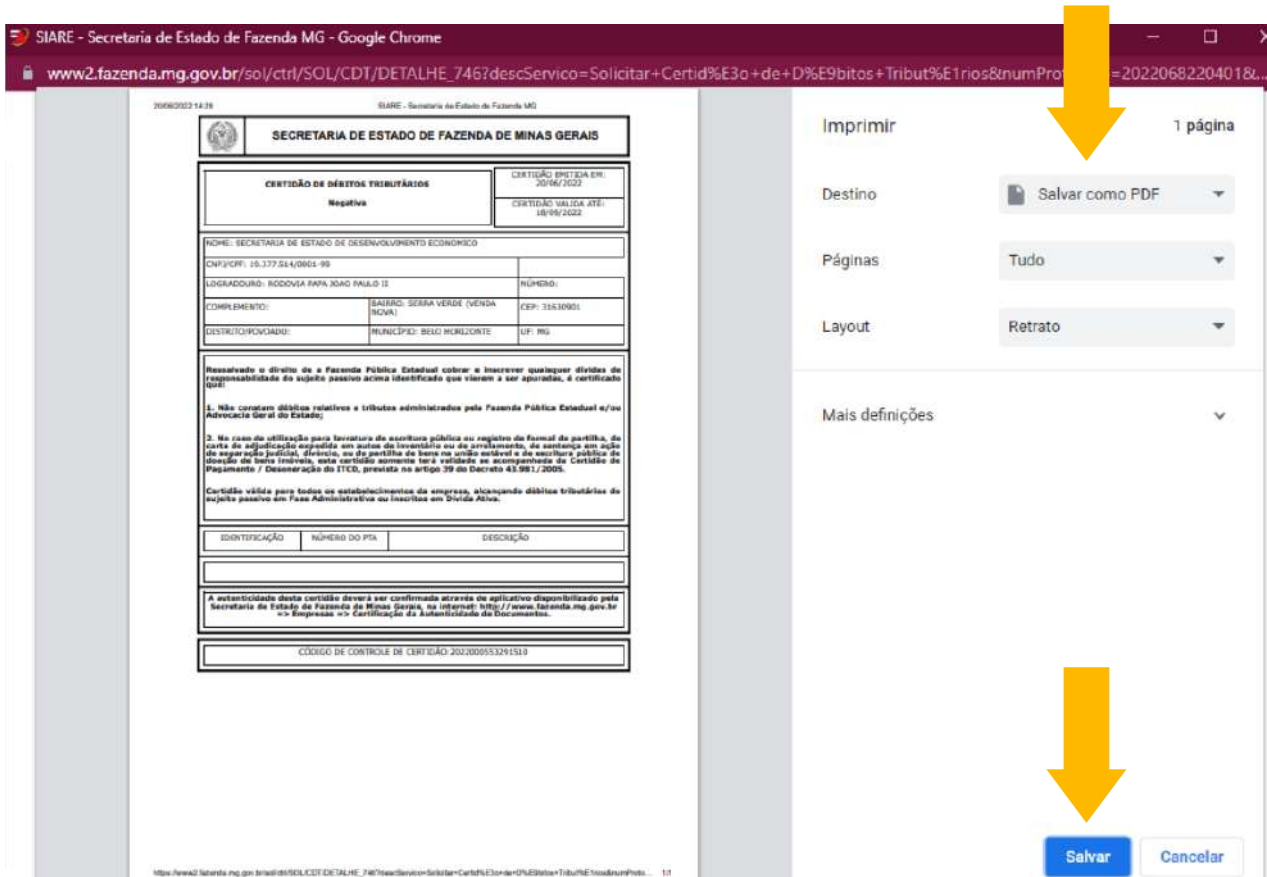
SIARE - Secretaria de Estado de Fazenda MG - Google Chrome

www2.fazenda.mg.gov.br/sol/ctrl/SOL/CDT/DETALHE_746?descServico=Solicitar+Certid%E3o+de+D%E9bitos+Tribut%E1rios&numPro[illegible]=2022068220401&...

20/06/2022 14:28 SIARE - Secretaria de Estado de Fazenda MG

SECRETARIA DE ESTADO DE FAZENDA DE MINAS GERAIS

CERTIDÃO DE DÉBITOS TRIBUTÁRIOS
Negativa

CERTIDÃO EMITIDA EM: 20/06/2022
CERTIDÃO VALIDA ATÉ: 18/09/2022

NOME: SECRETARIA DE ESTADO DE DESENVOLVIMENTO ECONOMICO
CNPJ/CPF: 10.377.514/0001-90
LOGRADOURO: RODOVIA PAPA JOAO PAULO II | NÚMERO:
COMPLEMENTO: | BAIRRO: SERRA VERDE (VENDA NOVA) | CEP: 31630901
DISTRITO/POVOADO: | MUNICÍPIO: BELO HORIZONTE | UF: MG

Ressalvado o direito de a Fazenda Pública Estadual cobrar e inscrever quaisquer dívidas de responsabilidade do sujeito passivo acima identificado que vierem a ser apuradas, é certificado que:

1. Não constam débitos relativos a tributos administrados pela Fazenda Pública Estadual e/ou Advocacia Geral do Estado;

2. No caso de utilização para lavratura de escritura pública ou registro de formal de partilha, de carta de adjudicação expedida em autos de inventário ou de arrolamento, de sentença em ação de separação judicial, divórcio, ou de partilha de bens na união estável e de escritura pública de doação de bens imóveis, esta certidão somente terá validade se acompanhada da Certidão de Pagamento / Desoneração do ITCD, prevista no artigo 39 do Decreto 43.981/2005.

Certidão válida para todos os estabelecimentos da empresa, alcançando débitos tributários do sujeito passivo em Fase Administrativa ou inscritos em Dívida Ativa.

| IDENTIFICAÇÃO | NÚMERO DO PTA | DESCRIÇÃO |
|---|---|---|

A autenticidade desta certidão deverá ser confirmada através de aplicativo disponibilizado pela Secretaria de Estado de Fazenda de Minas Gerais, na internet: http://www.fazenda.mg.gov.br => Empresas => Certificação da Autenticidade de Documentos.

CÓDIGO DE CONTROLE DE CERTIDÃO: 2022000553291510

https://www2.fazenda.mg.gov.br/sol/ctrl/SOL/CDT/DETALHE_746?descServico=Solicitar+Certid%E3o+de+D%E9bitos+Tribut%E1rios&numProto... 1/1

Imprimir
1 página
Destino
Salvar como PDF
Páginas
Tudo
Layout
Retrato
Mais definições
Salvar
Cancelar